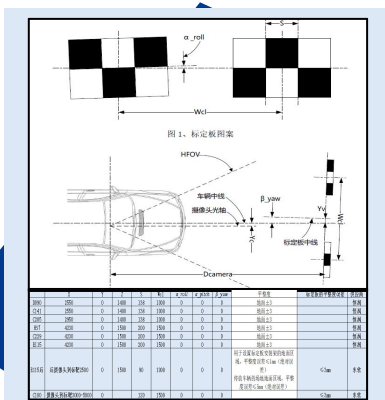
S

α_roll

Wcl

图 1、标定板图案

HFOV

车辆中线

摄像头光轴

β_yaw

Yv

标定板中线

Dcamera

| | | t | Z | S | Wcl | α_roll | α_pitch | β_yaw | 平整度 | 标定板的平整度设计 | 供应商 |
|---|---|---|---|---|---|---|---|---|---|---|---|
| B060 | 2550 | 0 | 1400 | 258 | 1300 | 0 | 0 | 0 | 地面±3 | | 恒润 |
| C141 | 2550 | 0 | 1400 | 258 | 1300 | 0 | 0 | 0 | 地面±3 | | 恒润 |
| C205 | 2550 | 0 | 1400 | 258 | 1300 | 0 | 0 | 0 | 地面±3 | | 恒润 |
| H57 | 4230 | 0 | 1500 | 260 | 1500 | 0 | 0 | 0 | 地面±3 | | 恒润 |
| C209 | 4230 | 0 | 1500 | 260 | 1500 | 0 | 0 | 0 | 地面±3 | | 恒润 |
| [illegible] | 4230 | 0 | 1500 | 260 | 1500 | 0 | 0 | 0 | 地面±3 | | 恒润 |
| B115后 | 后摄像头到标靶2500 | 0 | | 1500 | 90 | 1300 | 0 | 0 | 0 | 用于放置标定板安装架的地面区域，平整度误差≤1mm（整体面积）；停放车辆的场地地面区域，平整度误差≤5mm（整体面积） | ≤3mm | 东软 |
| C100 | 摄像头到标靶2000-5000 | 0 | | 320 | | 1500 | 0 | 0 | 0 | | ≤3mm | 东软 |